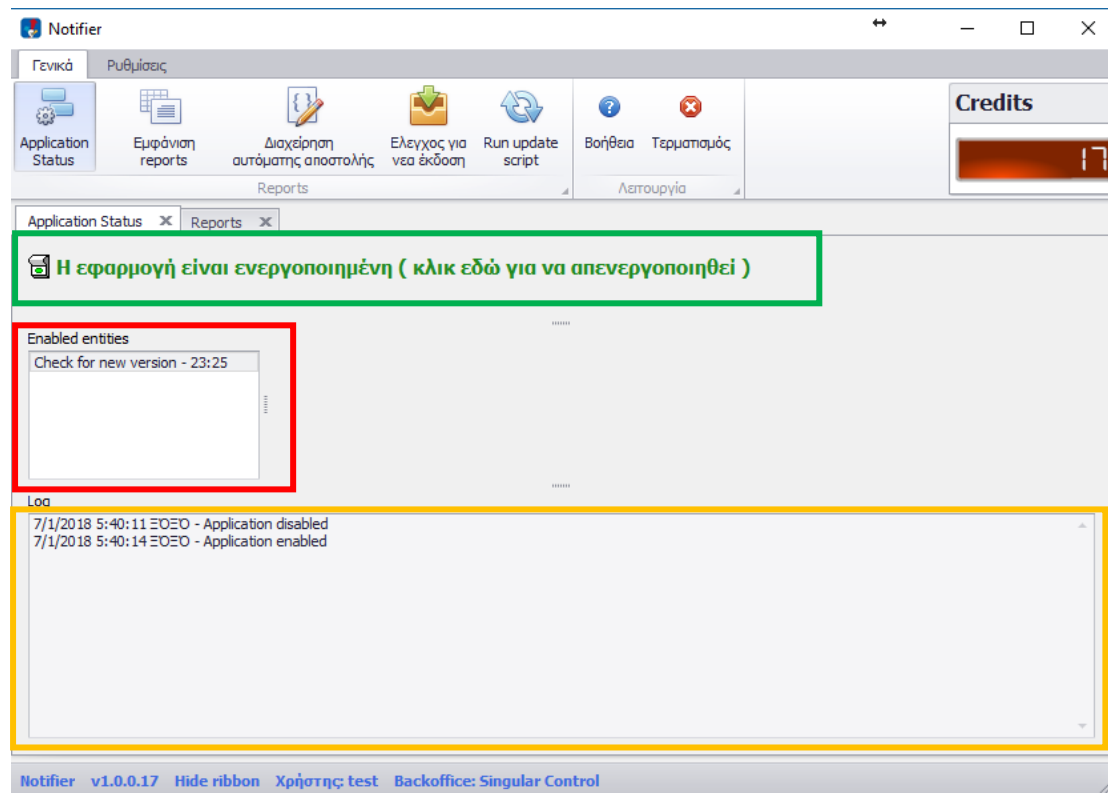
Notifier

Γενικά Ρυθμίσεις

Application Status
Εμφάνιση reports
Διαχείρηση αυτόματης αποστολής
Ελεγχος για νεα έκδοση
Run update script
Reports
Βοήθεια
Τερματισμός
Λειτουργία

Credits
17

Application Status
Reports

Η εφαρμογή είναι ενεργοποιημένη ( κλικ εδώ για να απενεργοποιηθεί )

Enabled entities
Check for new version - 23:25

Log
7/1/2018 5:40:11 ΞΟΞΟ - Application disabled
7/1/2018 5:40:14 ΞΟΞΟ - Application enabled

Notifier v1.0.0.17 Hide ribbon Χρήστης: test Backoffice: Singular Control